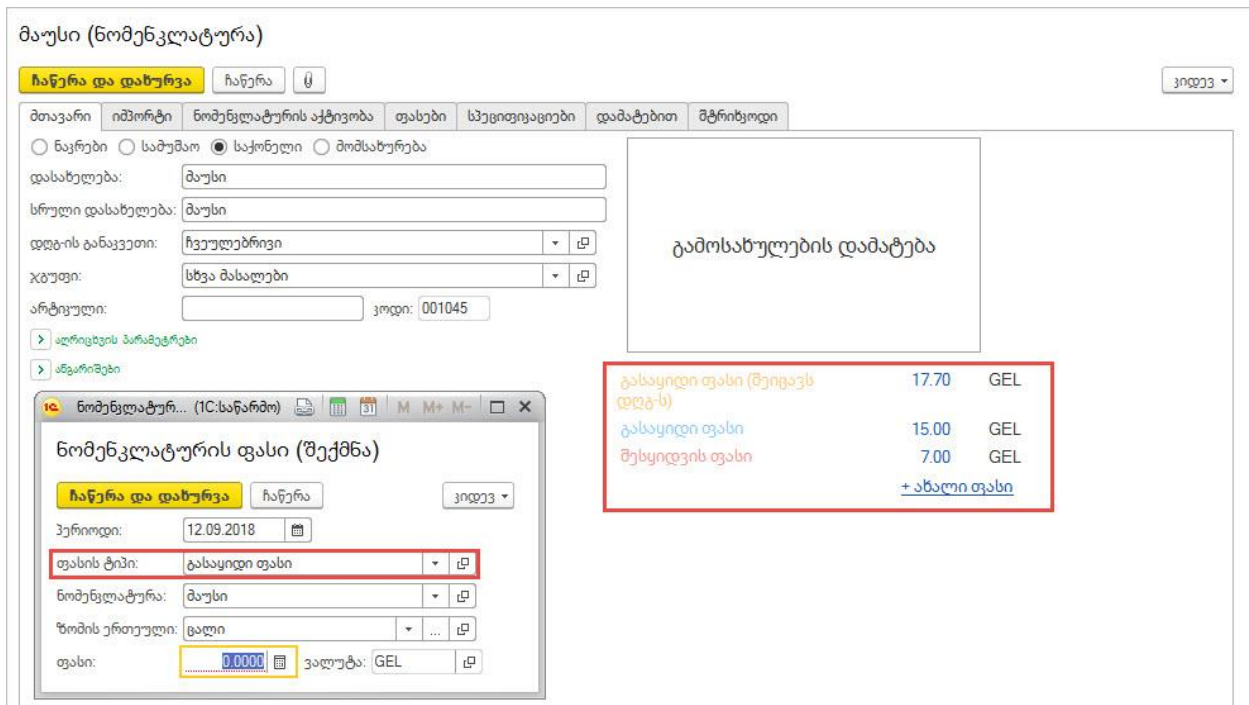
მაუსი (ნომენკლატურა)

ჩაწერა და დახურვა | ჩაწერა | 

კიდევ ▾

მთავარი | იმპორტი | ნომენკლატურის აქტივობა | ფასები | სპეციფიკაციები | დამატებით | შტრიხკოდი

○ ნაკრები ○ სამუშაო ● საქონელი ○ მომსახურება

დასახელება: მაუსი

სრული დასახელება: მაუსი

დღგ-ის განაკვეთი: ჩვეულებრივი

ჯგუფი: სხვა მასალები

არტიკული: კოდი: 001045

ინფორმაციის პარამეტრები

ანგარიშები

გამოსახულების დამატება

| | | |
|---|---|---|
| გასაყიდი ფასი (შეიცავს დღგ-ს) | 17.70 | GEL |
| გასაყიდი ფასი | 15.00 | GEL |
| შესყიდვის ფასი | 7.00 | GEL |
| + ახალი ფასი | | |

ნომენკლატურ... (1C:საწარმო) M M+ M−

ნომენკლატურის ფასი (შექმნა)

ჩაწერა და დახურვა | ჩაწერა

კიდევ ▾

პერიოდი: 12.09.2018

ფასის ტიპი: გასაყიდი ფასი

ნომენკლატურა: მაუსი

ზომის ერთეული: ცალი

ფასი: 0.0000 ვალუტა: GEL